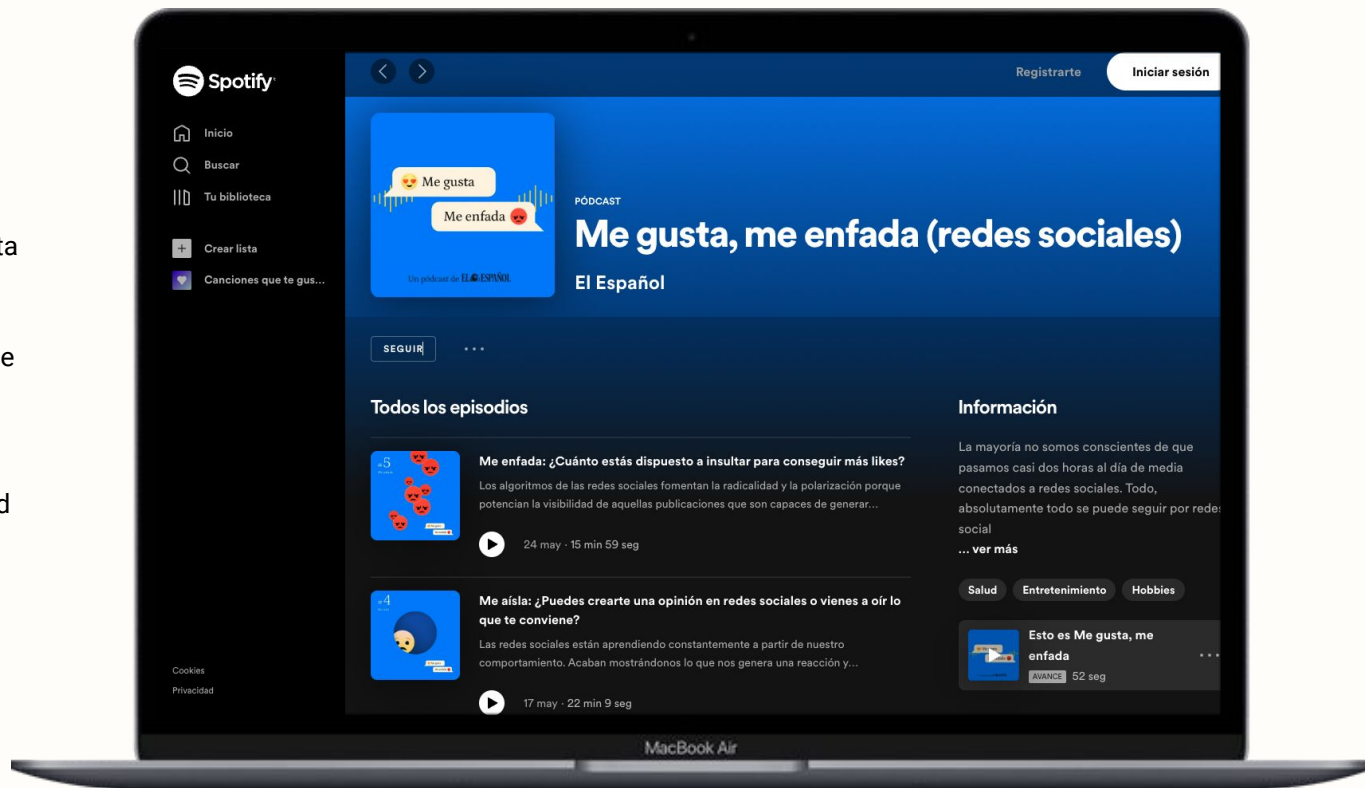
ta

e

d

Spotify

Inicio
Buscar
Tu biblioteca

Crear lista
Canciones que te gus...

Cookies
Privacidad

Registrarte
Iniciar sesión

Me gusta
Me enfada
Un pódcast de EL ESPAÑOL

PÓDCAST
Me gusta, me enfada (redes sociales)
El Español

SEGUIR
...

Todos los episodios

5
Me enfada: ¿Cuánto estás dispuesto a insultar para conseguir más likes?
Los algoritmos de las redes sociales fomentan la radicalidad y la polarización porque potencian la visibilidad de aquellas publicaciones que son capaces de generar...
24 may · 15 min 59 seg

4
Me aísla: ¿Puedes crearte una opinión en redes sociales o vienes a oír lo que te conviene?
Las redes sociales están aprendiendo constantemente a partir de nuestro comportamiento. Acaban mostrándonos lo que nos genera una reacción y...
17 may · 22 min 9 seg

Información
La mayoría no somos conscientes de que pasamos casi dos horas al día de media conectados a redes sociales. Todo, absolutamente todo se puede seguir por redes social
... ver más

Salud
Entretenimiento
Hobbies

Esto es Me gusta, me enfada
AVANCE 52 seg

MacBook Air